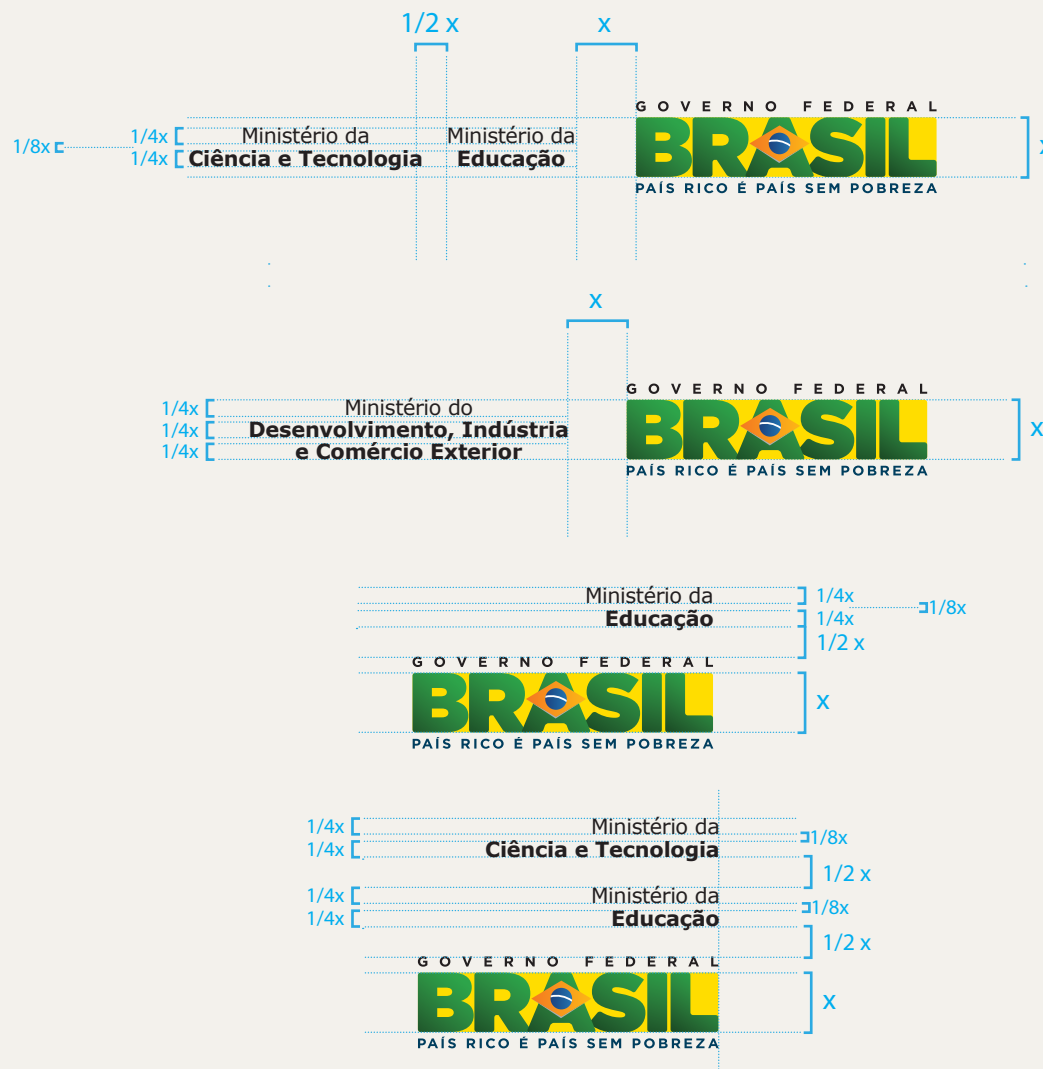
1/2 x
x
1/8x
1/4x
1/4x
Ministério da
Ciência e Tecnologia
Ministério da
Educação
GOVERNO FEDERAL
BRASIL
PAÍS RICO É PAÍS SEM POBREZA
x

x
1/4x
1/4x
1/4x
Ministério do
Desenvolvimento, Indústria
e Comércio Exterior
GOVERNO FEDERAL
BRASIL
PAÍS RICO É PAÍS SEM POBREZA
x

Ministério da
Educação
1/4x
1/8x
1/4x
1/2 x
GOVERNO FEDERAL
BRASIL
PAÍS RICO É PAÍS SEM POBREZA
x

1/4x
1/4x
Ministério da
Ciência e Tecnologia
1/8x
1/2 x
1/4x
1/4x
Ministério da
Educação
1/8x
1/2 x
GOVERNO FEDERAL
BRASIL
PAÍS RICO É PAÍS SEM POBREZA
x